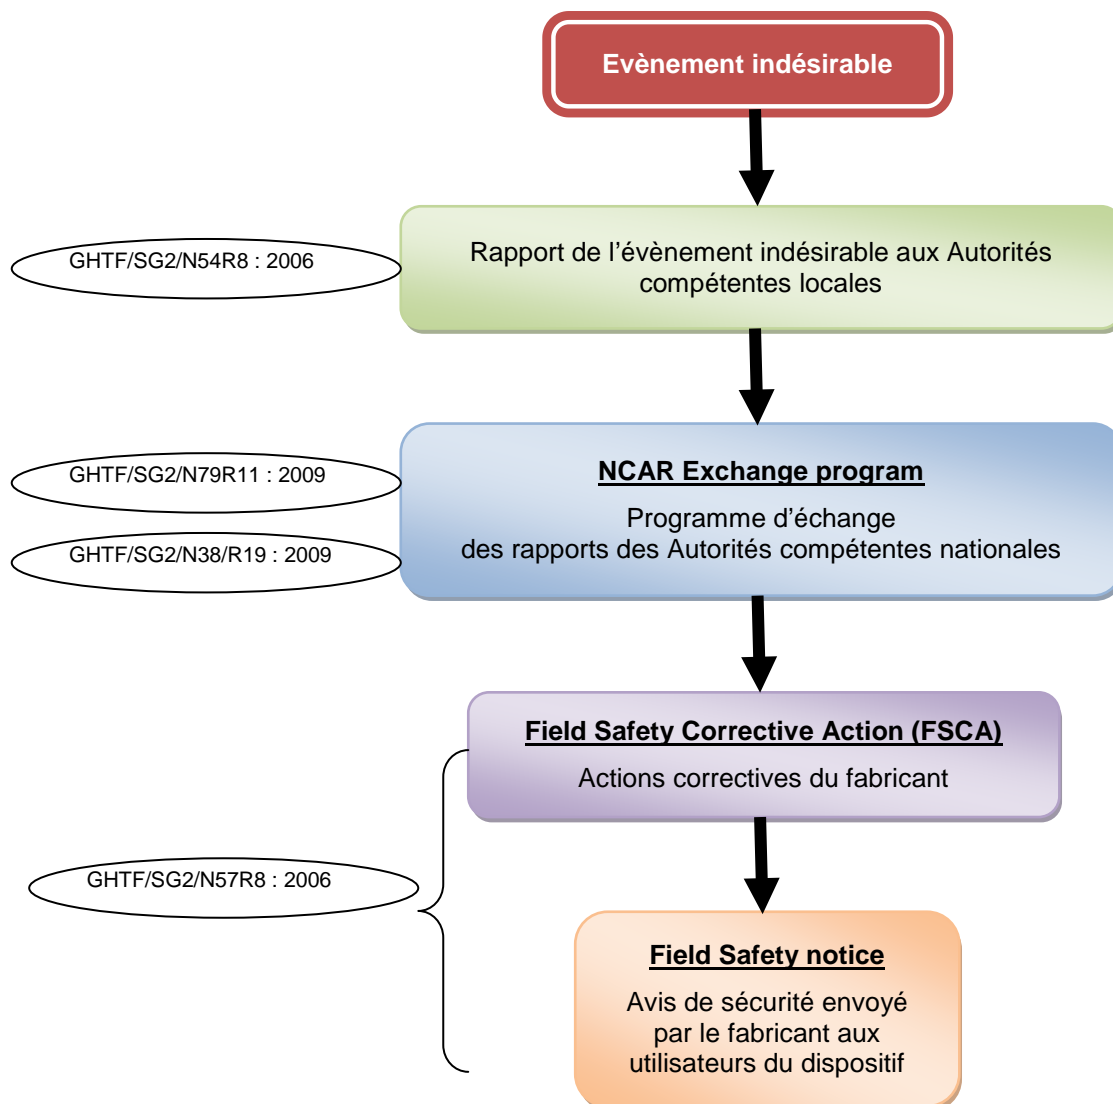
Evènement indésirable

GHTF/SG2/N54R8 : 2006

Rapport de l'évènement indésirable aux Autorités compétentes locales

GHTF/SG2/N79R11 : 2009

GHTF/SG2/N38/R19 : 2009

NCAR Exchange program

Programme d'échange des rapports des Autorités compétentes nationales

Field Safety Corrective Action (FSCA)

Actions correctives du fabricant

GHTF/SG2/N57R8 : 2006

Field Safety notice

Avis de sécurité envoyé par le fabricant aux utilisateurs du dispositif